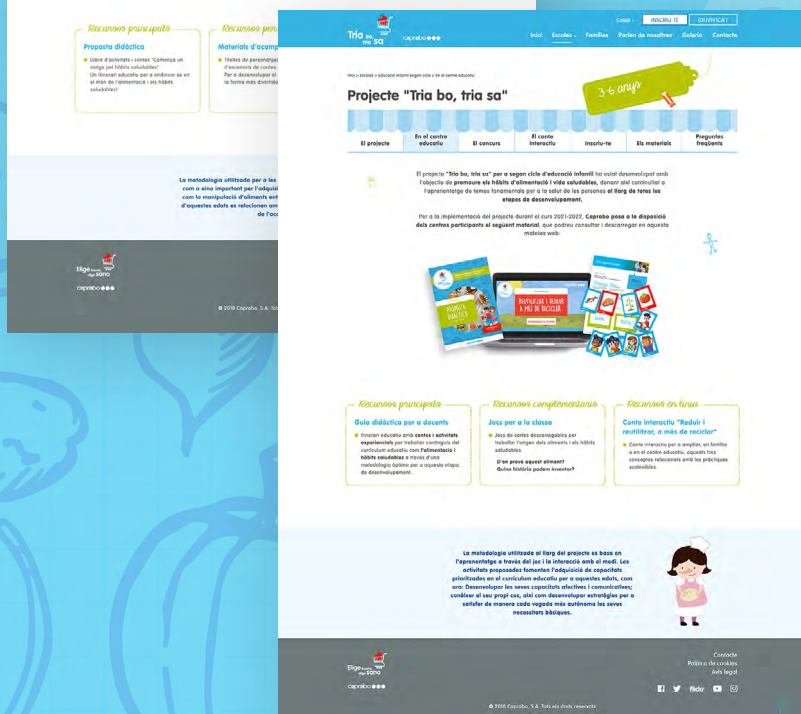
Recursos principals
Proposta didàctica
Llibre d'activitats i contes "Comença un viatge pels hàbits saludables". Un itinerari educatiu per a endinsar-se en el món de l'alimentació i els hàbits saludables.

Recursos per
Materials d'acomp
Titelles de personatges i escenaris de contes. Per a desenvolupar el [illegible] la forma més divertida.

La metodologia utilitzada per a les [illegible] com a eina important per l'adquisi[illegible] com la manipulació d'aliments ent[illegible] d'aquestes edats es relacionen am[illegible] de l'ac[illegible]

Elige bo, sano
caprabo
© 2018 Caprabo, S.A. Tot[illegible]

Tria bo, tria sa
caprabo
Català INSCRIU-TE IDENTIFICA'T
Inici Escoles Famílies Parlem de nosaltres Galeria Contacte

Inici > Escoles > Educació infantil segon cicle > En el centre educatiu
Projecte "Tria bo, tria sa"
3-6 anys

El projecte | En el centre educatiu | El concurs | El conte interactiu | Inscriu-te | Els materials | Preguntes freqüents

El projecte "Tria bo, tria sa" per a segon cicle d'educació infantil ha estat desenvolupat amb l'objectiu de promoure els hàbits d'alimentació i vida saludables, donant així continuïtat a l'aprenentatge de temes fonamentals per a la salut de les persones al llarg de totes les etapes de desenvolupament.

Per a la implementació del projecte durant el curs 2021-2022, Caprabo posa a la disposició dels centres participants el següent material, que podreu consultar i descarregar en aquesta mateixa web:

PROPOSTA DIDÀCTICA
REUTILITZAR I REDUIR A MÉS DE RECICLAR

Recursos principals
Guia didàctica per a docents
Itinerari educatiu amb contes i activitats experiencials per treballar continguts del currículum educatiu com l'alimentació i hàbits saludables a través d'una metodologia òptima per a aquesta etapa de desenvolupament.

Recursos complementaris
Jocs per a la classe
Jocs de cartes descarregables per treballar l'origen dels aliments i els hàbits saludables.
D'on prové aquest aliment?
Quina història podem inventar?

Recursos en línia
Conte interactiu "Reduir i reutilitzar, a més de reciclar"
Conte interactiu per a ampliar, en família o en el centre educatiu, aquests tres conceptes relacionats amb les pràctiques sostenibles.

La metodologia utilitzada al llarg del projecte es basa en l'aprenentatge a través del joc i la interacció amb el medi. Les activitats proposades fomenten l'adquisició de capacitats prioritzades en el currículum educatiu per a aquestes edats, com ara: Desenvolupar les seves capacitats afectives i comunicatives; conèixer el seu propi cos, així com desenvolupar estratègies per a satisfer de manera cada vegada més autònoma les seves necessitats bàsiques.

Elige bueno, elige sano
caprabo
Contacte
Política de cookies
Avís legal
© 2018 Caprabo, S.A. Tots els drets reservats